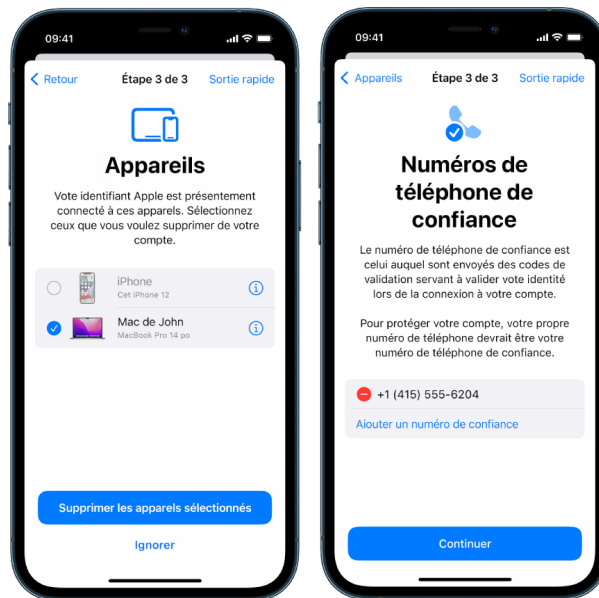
09:41

Retour

Étape 3 de 3

Sortie rapide

Appareils

Vote identifiant Apple est présentement connecté à ces appareils. Sélectionnez ceux que vous voulez supprimer de votre compte.

iPhone
Cet iPhone 12

Mac de John
MacBook Pro 14 po

Supprimer les appareils sélectionnés

Ignorer

09:41

Appareils

Étape 3 de 3

Sortie rapide

Numéros de téléphone de confiance

Le numéro de téléphone de confiance est celui auquel sont envoyés des codes de validation servant à valider vote identité lors de la connexion à votre compte.

Pour protéger votre compte, votre propre numéro de téléphone devrait être votre numéro de téléphone de confiance.

+1 (415) 555-6204

Ajouter un numéro de confiance

Continuer